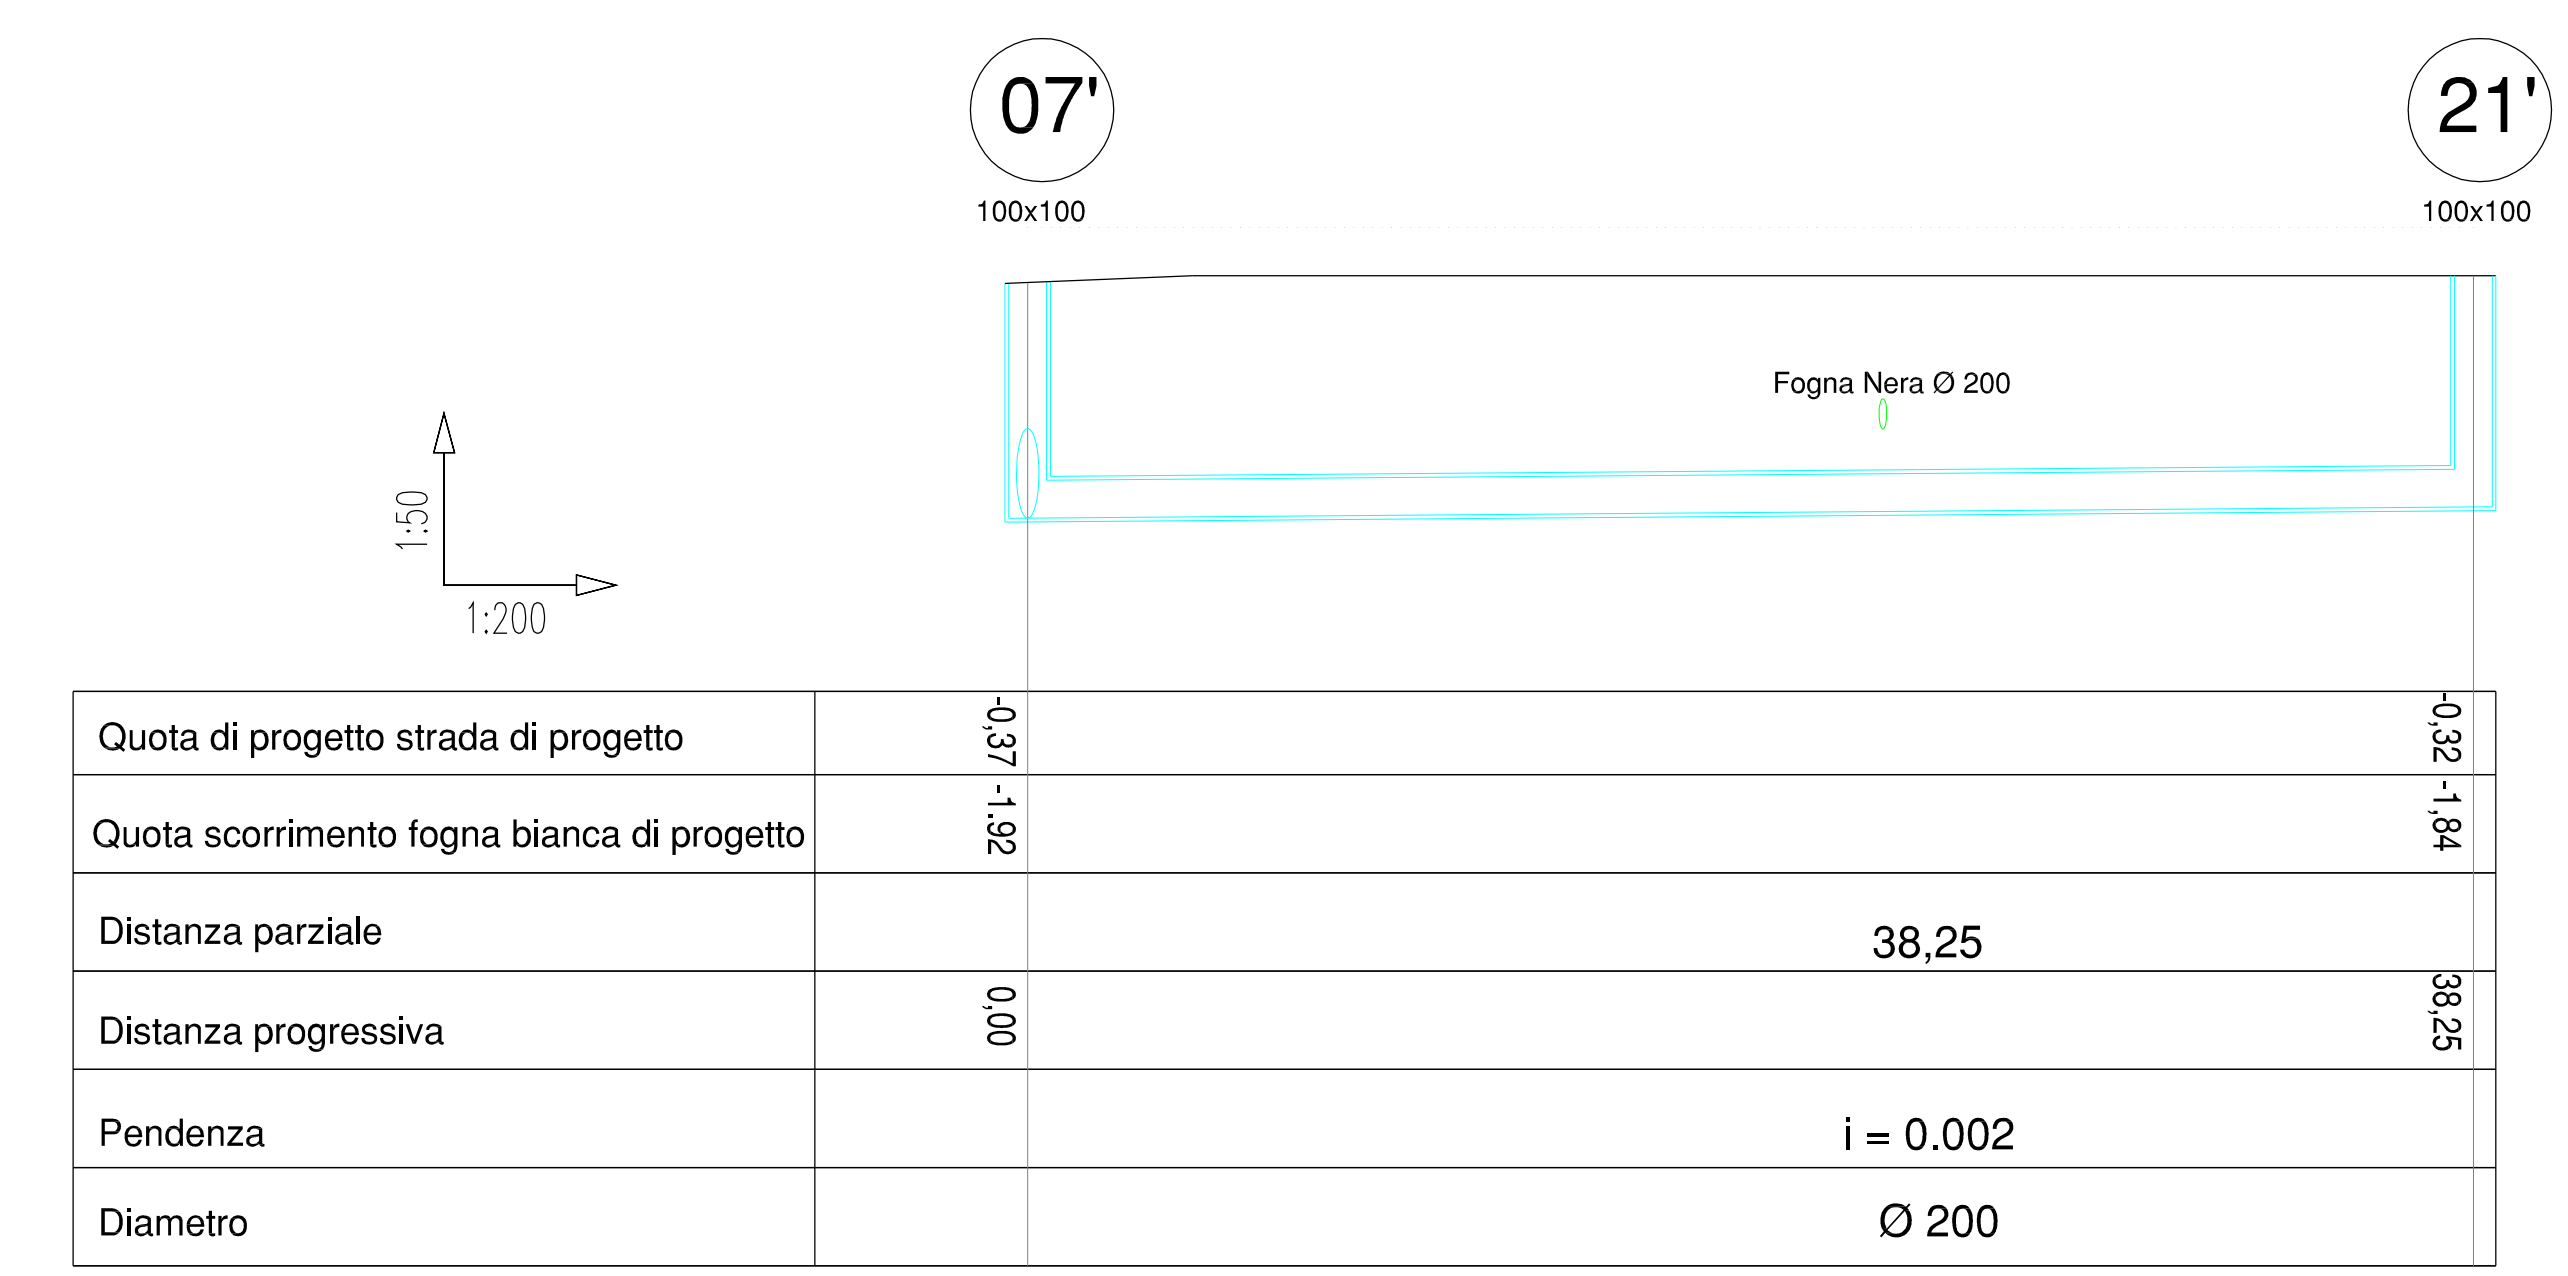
07'

100x100

21'

100x100

Fogna Nera Ø 200

1:50

1:200

| Quota di progetto strada di progetto | -0,37 | | -0,32 |
|---|---|---|---|
| Quota scorrimento fogna bianca di progetto | -1.92 | | -1,84 |
| Distanza parziale | | 38,25 | |
| Distanza progressiva | 0,00 | | 38,25 |
| Pendenza | | i = 0.002 | |
| Diametro | | Ø 200 | |